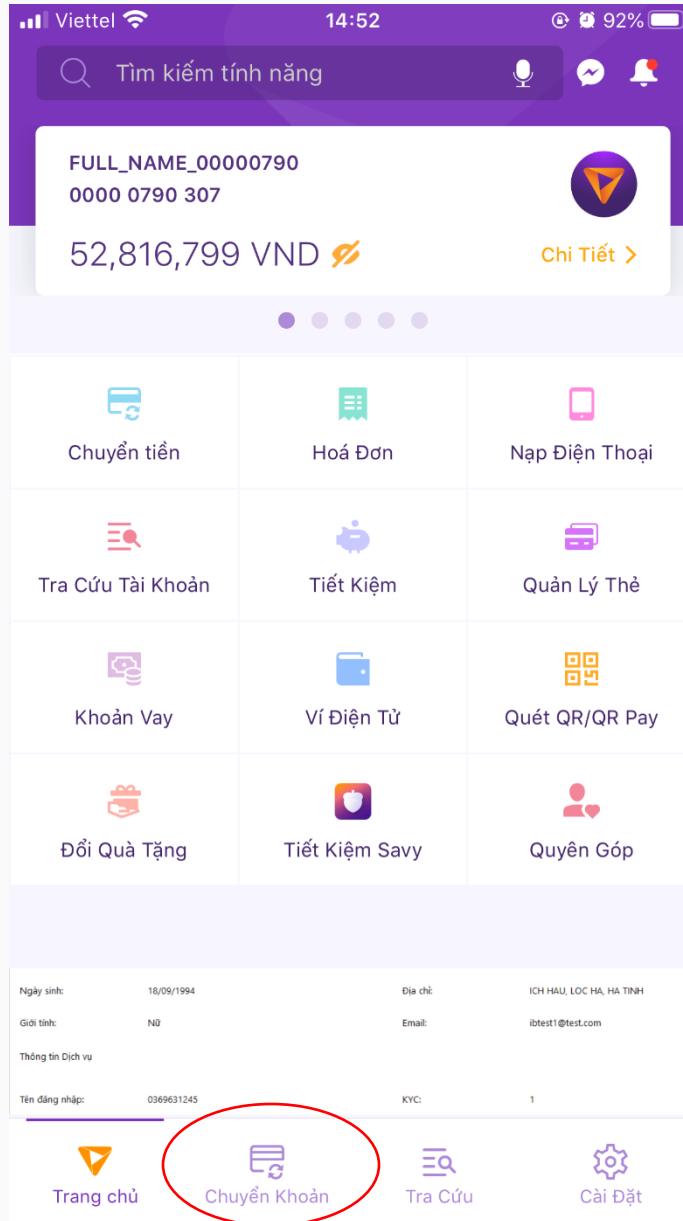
Viettel 14:52 92%

Tìm kiếm tính năng

FULL_NAME_00000790
0000 0790 307

52,816,799 VND

Chi Tiết >

Chuyển tiền
Hoá Đơn
Nạp Điện Thoại
Tra Cứu Tài Khoản
Tiết Kiệm
Quản Lý Thẻ
Khoản Vay
Ví Điện Tử
Quét QR/QR Pay
Đổi Quà Tặng
Tiết Kiệm Savy
Quyên Góp

| Ngày sinh: | 18/09/1994 | Địa chỉ: | ICH HAU, LOC HA, HA TINH |
|---|---|---|---|
| Giới tính: | Nữ | Email: | ibtest1@test.com |
| Thông tin Dịch vụ | | | |
| Tên đăng nhập: | 0369631245 | KYC: | 1 |

Trang chủ
Chuyển Khoản
Tra Cứu
Cài Đặt